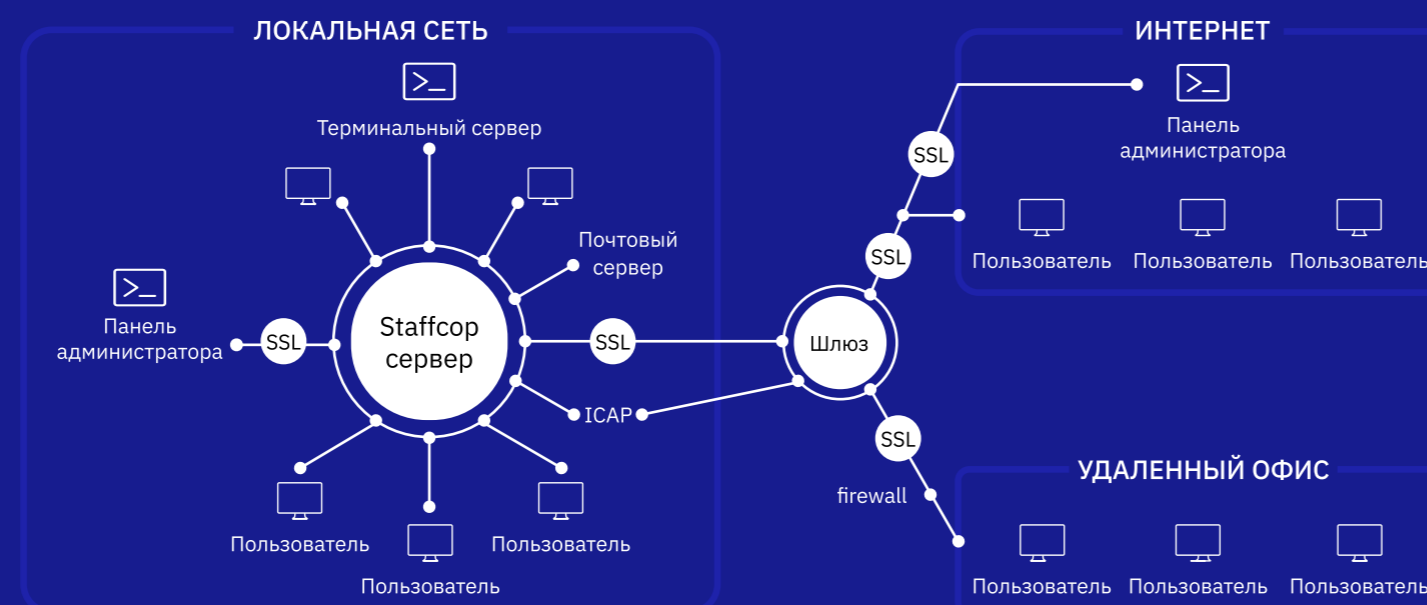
ЛОКАЛЬНАЯ СЕТЬ

Терминальный сервер

Почтовый сервер

Панель администратора

SSL

Staffcop сервер

SSL

ICAP

Пользователь

Пользователь

Пользователь

Шлюз

SSL

SSL

SSL

firewall

ИНТЕРНЕТ

Панель администратора

Пользователь

Пользователь

Пользователь

УДАЛЕННЫЙ ОФИС

Пользователь

Пользователь

Пользователь